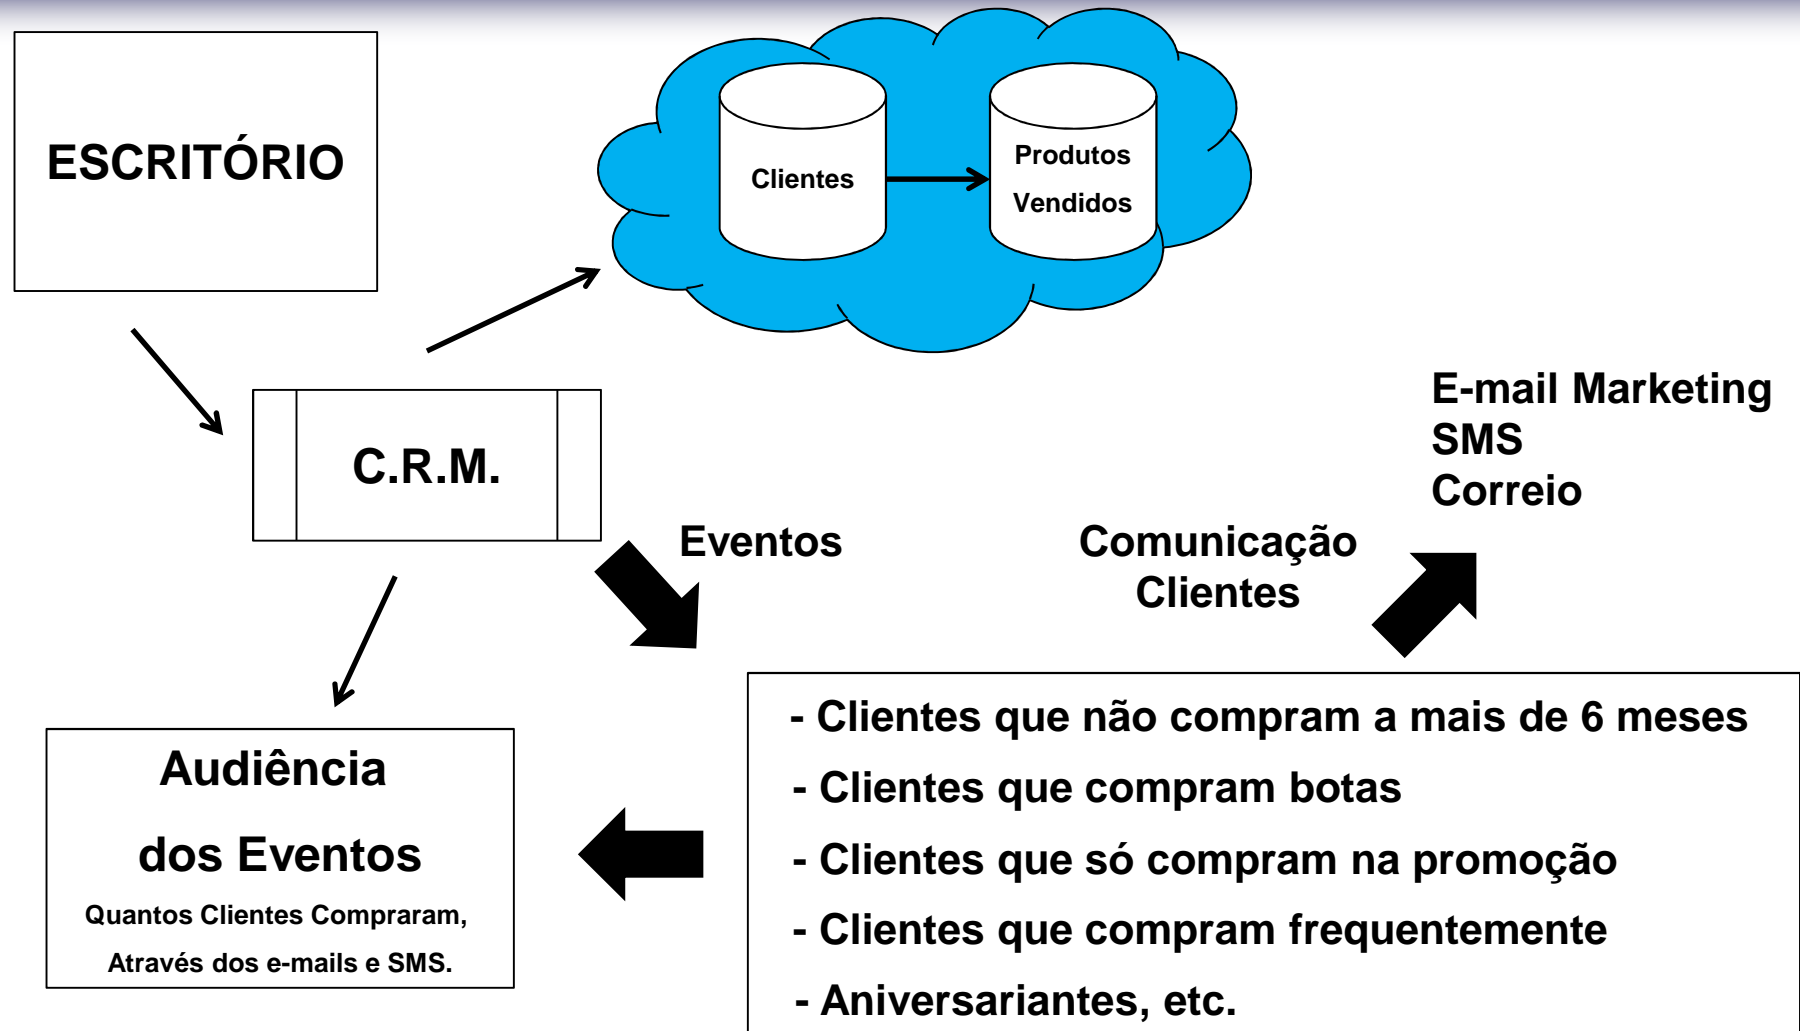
ESCRITÓRIO

Clientes

Produtos Vendidos

C.R.M.

E-mail Marketing
SMS
Correio

Eventos

Comunicação Clientes

Audiência

dos Eventos

Quantos Clientes Compraram, Através dos e-mails e SMS.

- Clientes que não compram a mais de 6 meses
- Clientes que compram botas
- Clientes que só compram na promoção
- Clientes que compram frequentemente
- Aniversariantes, etc.